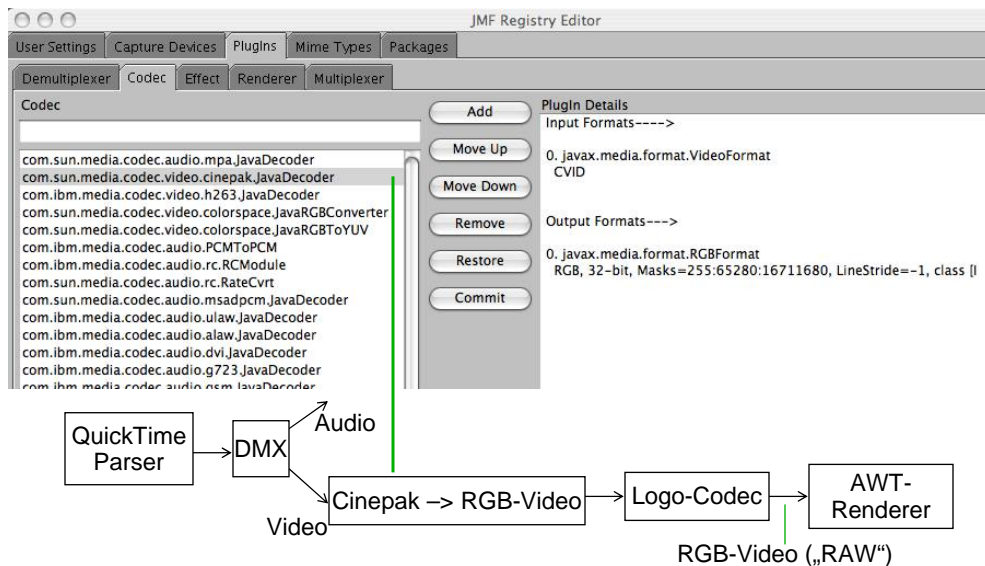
JMF Registry Editor

User Settings | Capture Devices | PlugIns | Mime Types | Packages

Demultiplexer | Codec | Effect | Renderer | Multiplexer

Codec

com.sun.media.codec.audio.mpa.JavaDecoder
com.sun.media.codec.video.cinepak.JavaDecoder
com.ibm.media.codec.video.h263.JavaDecoder
com.sun.media.codec.video.colorspace.JavaRGBConverter
com.sun.media.codec.video.colorspace.JavaRGBToYUV
com.ibm.media.codec.audio.PCMToPCM
com.ibm.media.codec.audio.rc.RCModule
com.sun.media.codec.audio.rc.RateCvrt
com.sun.media.codec.audio.msadpcm.JavaDecoder
com.ibm.media.codec.audio.ulaw.JavaDecoder
com.ibm.media.codec.audio.alaw.JavaDecoder
com.ibm.media.codec.audio.dvi.JavaDecoder
com.ibm.media.codec.audio.g723.JavaDecoder
com.ibm.media.codec.audio.gsm.JavaDecoder

Add
Move Up
Move Down
Remove
Restore
Commit

PlugIn Details
Input Formats---->

0. javax.media.format.VideoFormat
CVID

Output Formats--->

0. javax.media.format.RGBFormat
RGB, 32-bit, Masks=255:65280:16711680, LineStride=-1, class [I

QuickTime Parser

DMX

Audio

Video

Cinepak –> RGB-Video

Logo-Codec

AWT-Renderer

RGB-Video („RAW“)